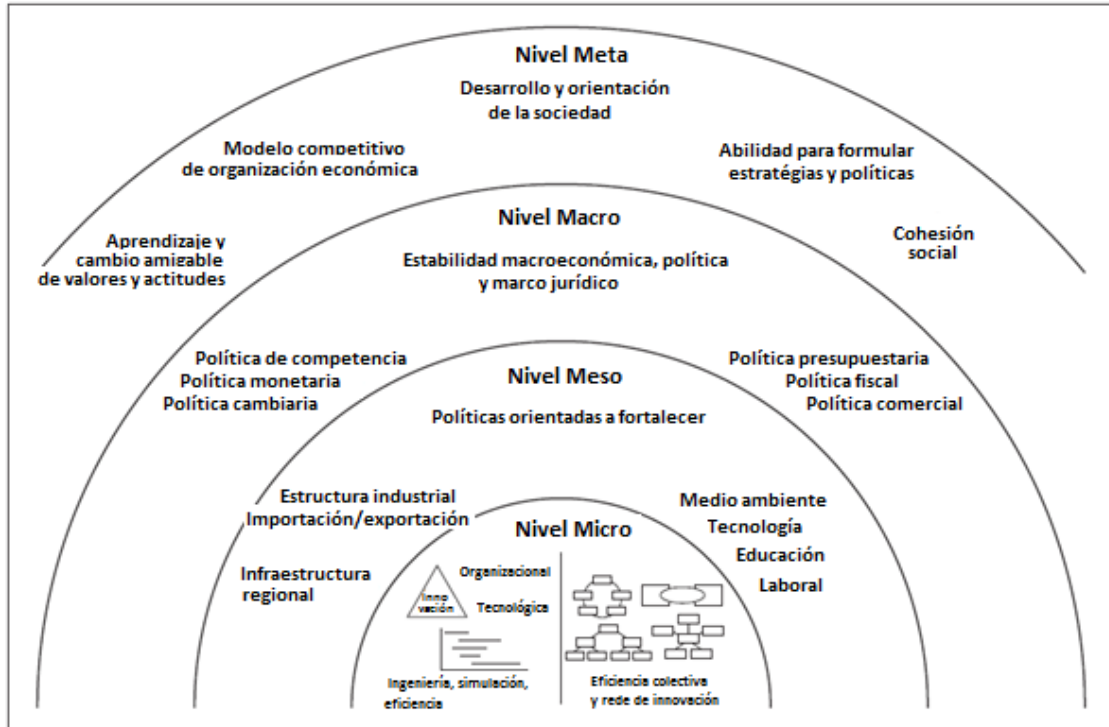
Nivel Meta

Desarrollo y orientación de la sociedad

Modelo competitivo de organización económica

Abilidad para formular estratégias y políticas

Aprendizaje y cambio amigable de valores y actitudes

Cohesión social

Nivel Macro

Estabilidad macroeconómica, política y marco jurídico

Política de competencia
Política monetaria
Política cambiaria

Política presupuestaria
Política fiscal
Política comercial

Nivel Meso

Políticas orientadas a fortalecer

Estructura industrial
Importación/exportación

Infraestructura regional

Medio ambiente
Tecnología
Educación
Laboral

Nivel Micro

Inno vación

Organizacional

Tecnológica

Ingeniería, simulación, eficiencia

Eficiencia colectiva y rede de innovación